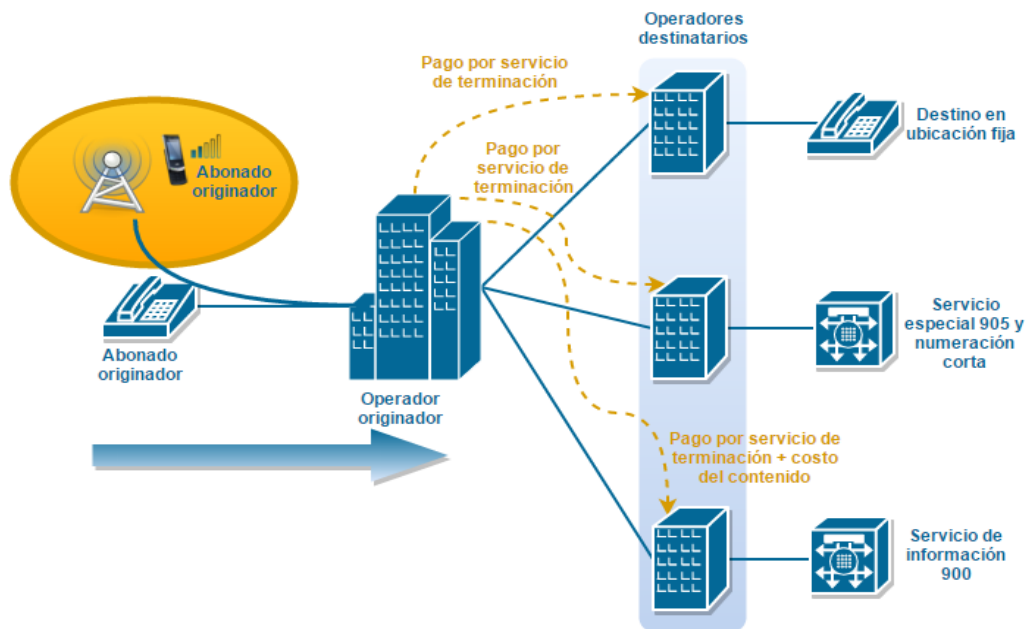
Operadores destinatarios

Pago por servicio de terminación

Pago por servicio de terminación

Abonado originador

Destino en ubicación fija

Servicio especial 905 y numeración corta

Abonado originador

Operador originador

Pago por servicio de terminación + costo del contenido

Servicio de información 900